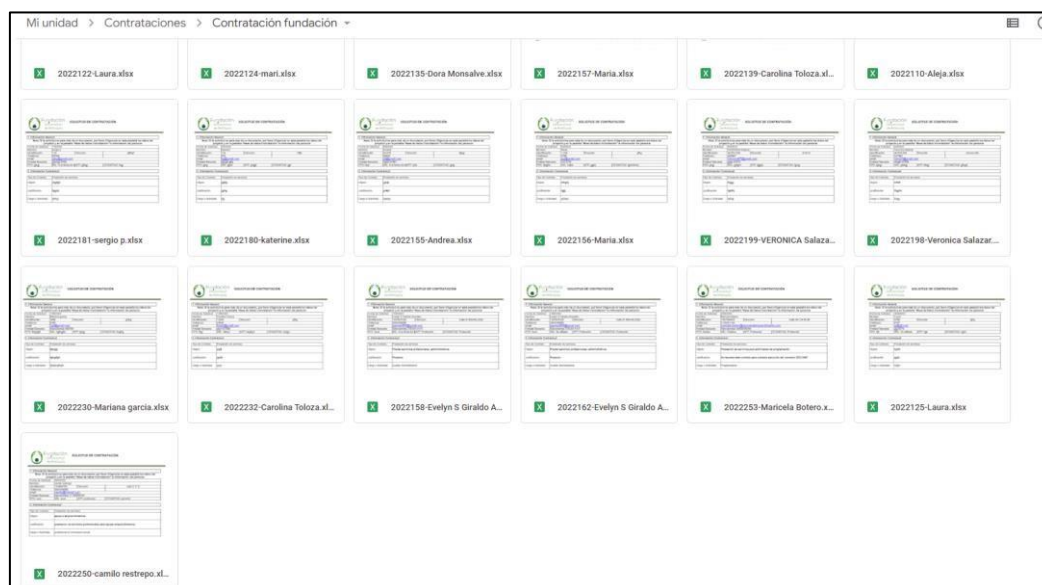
Mi unidad > Contrataciones > Contratación fundación

2022122-Laura.xlsx
2022124-mari.xlsx
2022135-Dora Monsalve.xlsx
2022157-Maria.xlsx
2022139-Carolina Toloza.xl...
2022110-Aleja.xlsx

SOLICITUD DE CONTRATACIÓN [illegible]

2022181-sergio p.xlsx
2022180-katerine.xlsx
2022155-Andrea.xlsx
2022156-Maria.xlsx
2022199-VERONICA Salaza...
2022198-Veronica Salazar...

2022230-Mariana garcia.xlsx
2022232-Carolina Toloza.xl...
2022158-Evelyn S Giraldo A...
2022162-Evelyn S Giraldo A...
2022253-Maricela Botero.x...
2022125-Laura.xlsx

2022250-camilo restrepo.xl...